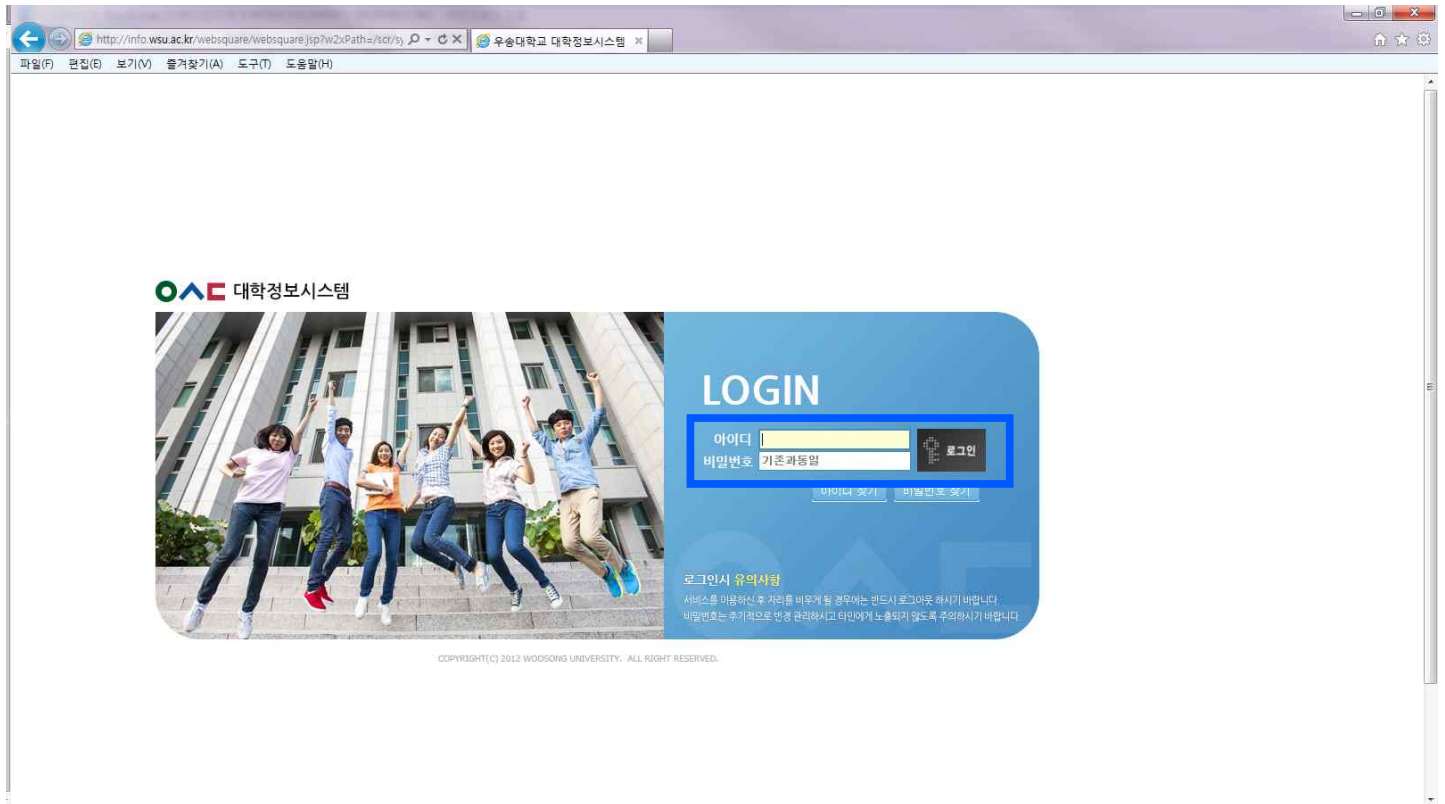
http://info.wsu.ac.kr/websquare/websquare.jsp?w2xPath=/scr/sy

우송대학교 대학정보시스템

파일(F) 편집(E) 보기(V) 즐겨찾기(A) 도구(T) 도움말(H)

대학정보시스템

LOGIN

아이디

비밀번호 기존과동일

로그인

아이디 찾기 비밀번호 찾기

로그인시 유의사항

서비스를 이용하신 후 자리를 비우게 될 경우에는 반드시 로그아웃 하시기 바랍니다.
비밀번호는 주기적으로 변경 관리하시고 타인에게 노출되지 않도록 주의하시기 바랍니다.

COPYRIGHT(C) 2012 WOOSONG UNIVERSITY. ALL RIGHT RESERVED.